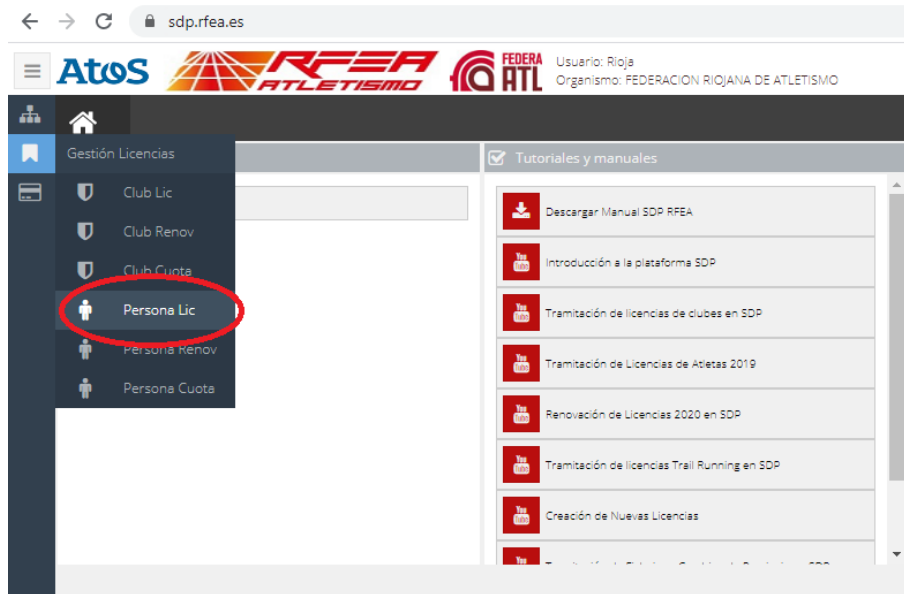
sdp.rfea.es

AtoS RFEA ATLETISMO FEDERA ATL Usuario: Rioja
Organismo: FEDERACION RIOJANA DE ATLETISMO

Gestión Licencias
Club Lic
Club Renov
Club Cuota
Persona Lic
Persona Renov
Persona Cuota

Tutoriales y manuales
Descargar Manual SDP RFEA
You Tube Introducción a la plataforma SDP
You Tube Tramitación de licencias de clubes en SDP
You Tube Tramitación de Licencias de Atletas 2019
You Tube Renovación de Licencias 2020 en SDP
You Tube Tramitación de licencias Trail Running en SDP
You Tube Creación de Nuevas Licencias
You Tube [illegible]